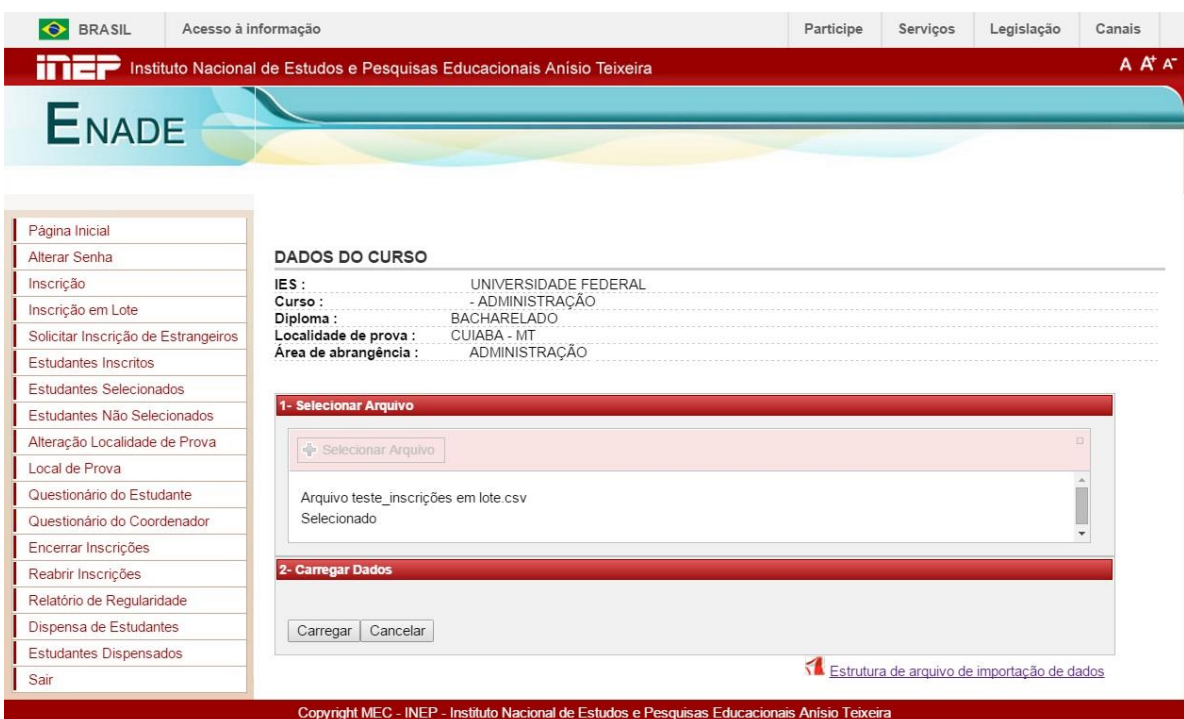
BRASIL Acesso à informação

Participe Serviços Legislação Canais

inep Instituto Nacional de Estudos e Pesquisas Educacionais Anísio Teixeira

A A⁺ A⁻

ENADE

Página Inicial
Alterar Senha
Inscrição
Inscrição em Lote
Solicitar Inscrição de Estrangeiros
Estudantes Inscritos
Estudantes Selecionados
Estudantes Não Selecionados
Alteração Localidade de Prova
Local de Prova
Questionário do Estudante
Questionário do Coordenador
Encerrar Inscrições
Reabrir Inscrições
Relatório de Regularidade
Dispensa de Estudantes
Estudantes Dispensados
Sair

DADOS DO CURSO

| | |
|---|---|
| IES : | UNIVERSIDADE FEDERAL |
| Curso : | - ADMINISTRAÇÃO |
| Diploma : | BACHARELADO |
| Localidade de prova : | CUIABA - MT |
| Área de abrangência : | ADMINISTRAÇÃO |

1- Selecionar Arquivo

Selecionar Arquivo

Arquivo teste_inscrições em lote.csv
Selecionado

2- Carregar Dados

Carregar Cancelar

Estrutura de arquivo de importação de dados

Copyright MEC - INEP - Instituto Nacional de Estudos e Pesquisas Educacionais Anísio Teixeira